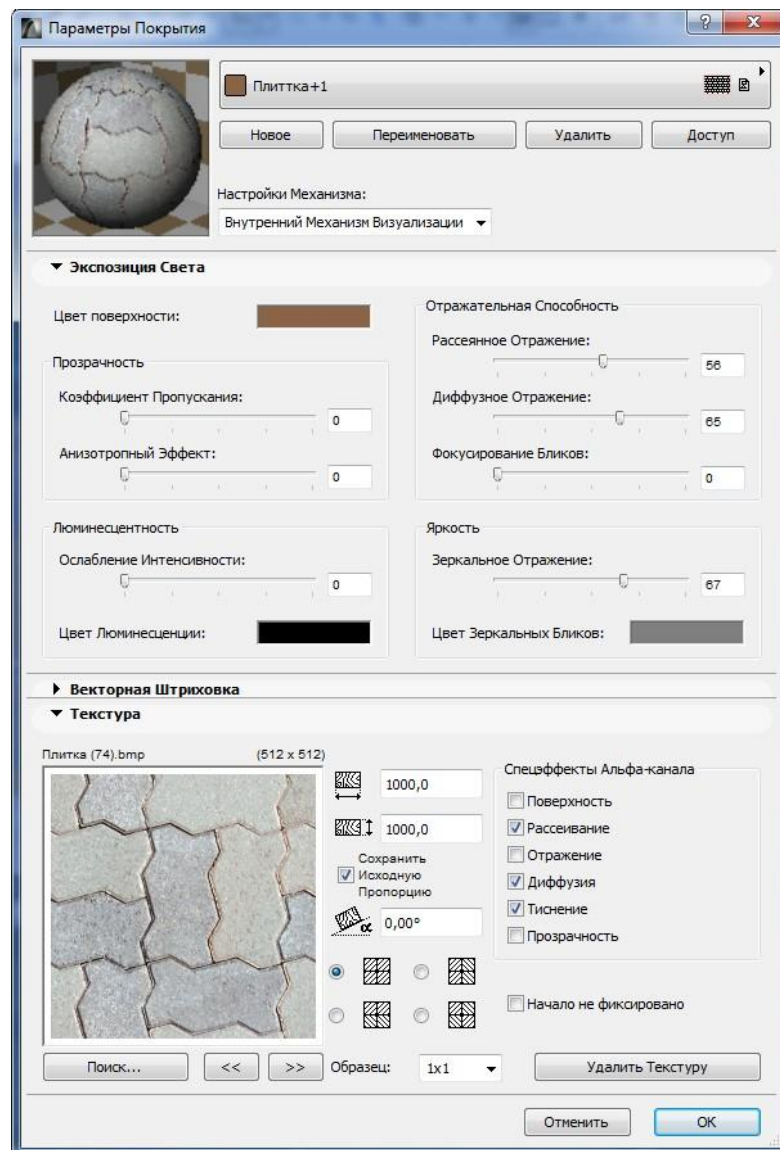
Параметры Покрытия

Плиттка+1

Новое
Переименовать
Удалить
Доступ

Настройки Механизма:
Внутренний Механизм Визуализации

▼ Экспозиция Света

Цвет поверхности:

Прозрачность
Коэффициент Пропускания: 0
Анизотропный Эффект: 0

Отражательная Способность
Рассеянное Отражение: 56
Диффузное Отражение: 65
Фокусирование Бликов: 0

Люминесцентность
Ослабление Интенсивности: 0
Цвет Люминесценции:

Яркость
Зеркальное Отражение: 67
Цвет Зеркальных Бликов:

▶ Векторная Штриховка
▼ Текстура

Плитка (74).bmp (512 x 512)

1000,0
1000,0
Сохранить Исходную Пропорцию
0,00°

Спецэффекты Альфа-канала
Поверхность
Рассеивание
Отражение
Диффузия
Тиснение
Прозрачность

Начало не фиксировано

Поиск...
<<
>>
Образец: 1x1
Удалить Текстуру

Отменить
OK